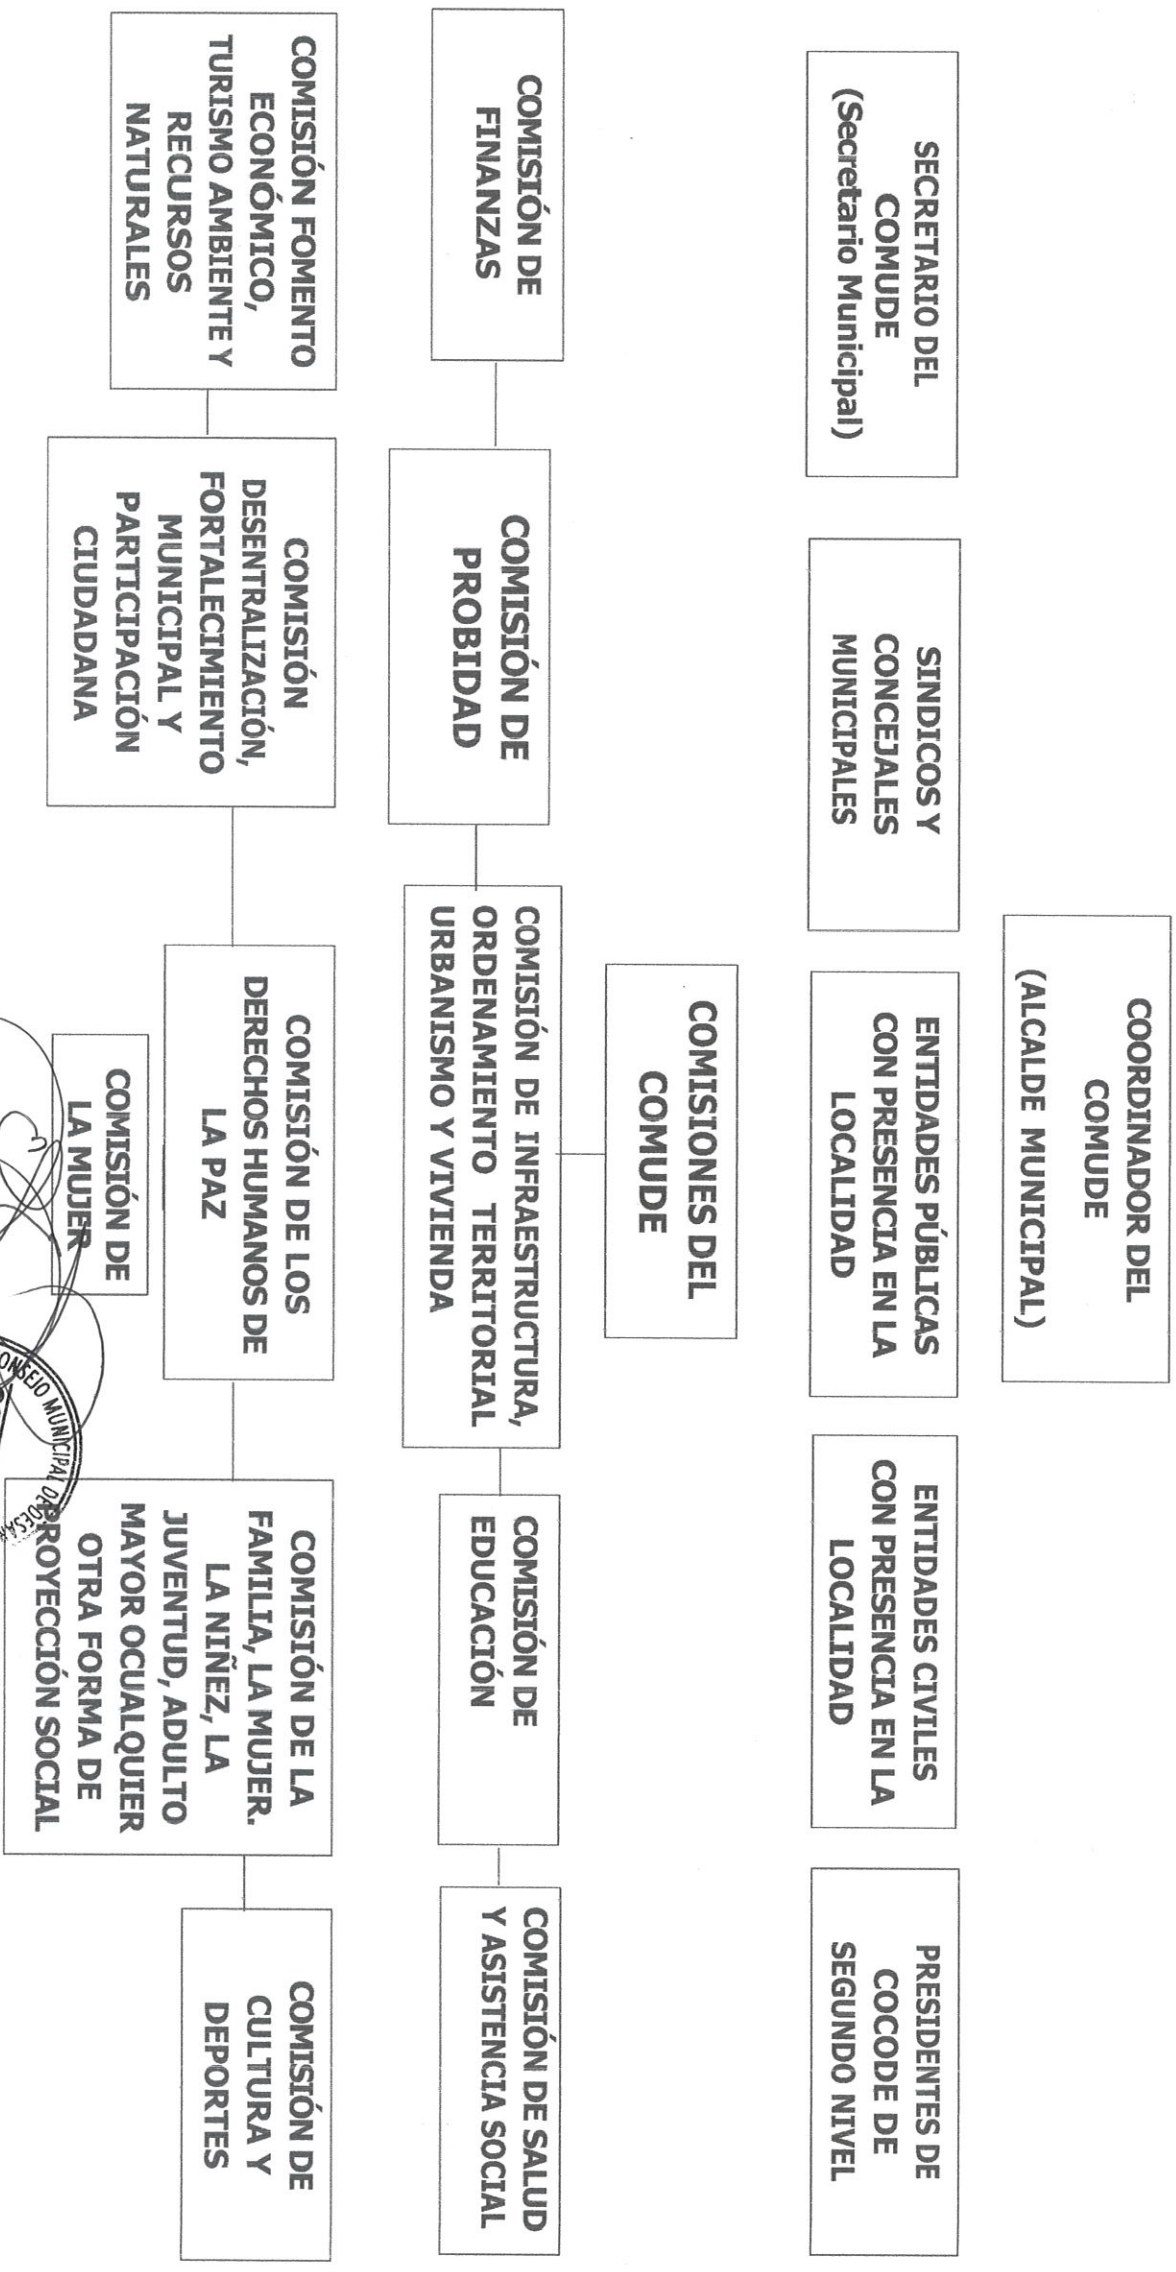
COORDINADOR DEL COMUDE (ALCALDE MUNICIPAL)

SECRETARIO DEL COMUDE (Secretario Municipal)

SINDICOS Y CONCEJALES MUNICIPALES

ENTIDADES PÚBLICAS CON PRESENCIA EN LA LOCALIDAD

ENTIDADES CIVILES CON PRESENCIA EN LA LOCALIDAD

PRESIDENTES DE COCODE DE SEGUNDO NIVEL

COMISIONES DEL COMUDE

COMISIÓN DE FINANZAS

COMISIÓN DE PROBIDAD

COMISIÓN DE INFRAESTRUCTURA, ORDENAMIENTO TERRITORIAL URBANISMO Y VIVIENDA

COMISIÓN DE EDUCACIÓN

COMISIÓN DE SALUD Y ASISTENCIA SOCIAL

COMISIÓN FOMENTO ECONÓMICO, TURISMO AMBIENTE Y RECURSOS NATURALES

COMISIÓN DESENTRALIZACIÓN, FORTALECIMIENTO MUNICIPAL Y PARTICIPACIÓN CIUDADANA

COMISIÓN DE LOS DERECHOS HUMANOS DE LA PAZ

COMISIÓN DE LA FAMILIA, LA MUJER. LA NIÑEZ, LA JUVENTUD, ADULTO MAYOR OCUALQUIER OTRA FORMA DE PROYECCIÓN SOCIAL

COMISIÓN DE CULTURA Y DEPORTES

COMISIÓN DE LA MUJER

CONSEJO MUNICIPAL DE DESA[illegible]